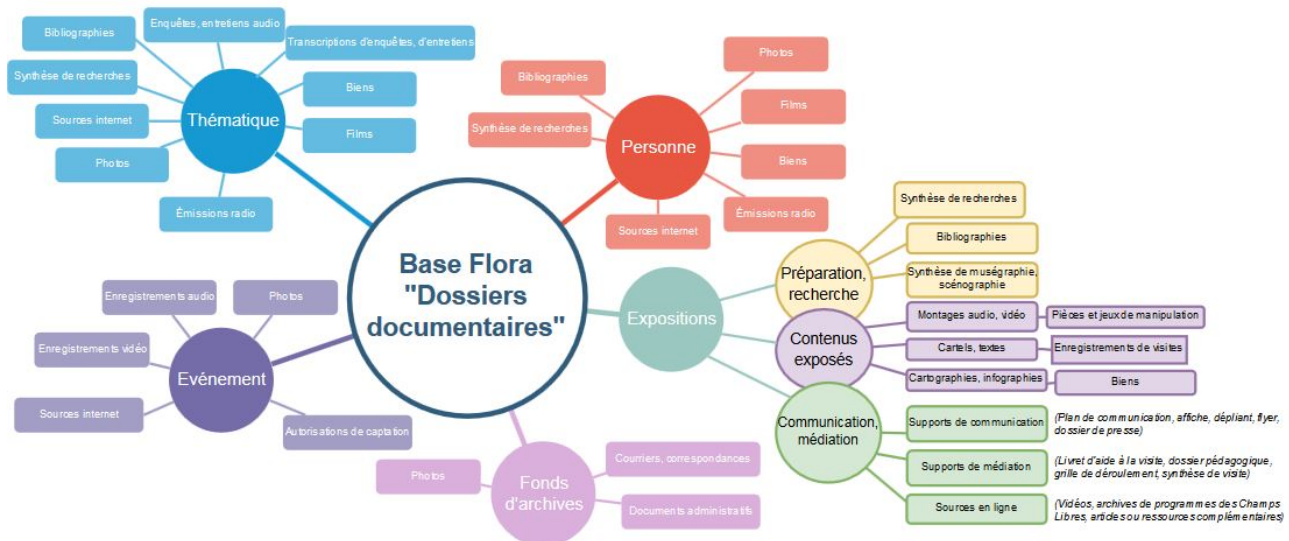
Base Flora "Dossiers documentaires"

Thématique
Bibliographies
Enquêtes, entretiens audio
Transcriptions d'enquêtes, d'entretiens
Synthèse de recherches
Biens
Sources internet
Films
Photos
Émissions radio

Personne
Bibliographies
Photos
Synthèse de recherches
Films
Biens
Sources internet
Émissions radio

Expositions
Préparation, recherche
Synthèse de recherches
Bibliographies
Synthèse de muségraphie, scénographie
Contenus exposés
Montages audio, vidéo
Pièces et jeux de manipulation
Cartels, textes
Enregistrements de visites
Cartographies, infographies
Biens
Communication, médiation
Supports de communication
(Plan de communication, affiche, dépliant, flyer, dossier de presse)
Supports de médiation
(Livret d'aide à la visite, dossier pédagogique, grille de déroulement, synthèse de visite)
Sources en ligne
(Vidéos, archives de programmes des Champs Libres, articles ou ressources complémentaires)

Evénement
Enregistrements audio
Photos
Enregistrements vidéo
Sources internet
Autorisations de captation

Fonds d'archives
Photos
Courriers, correspondances
Documents administratifs